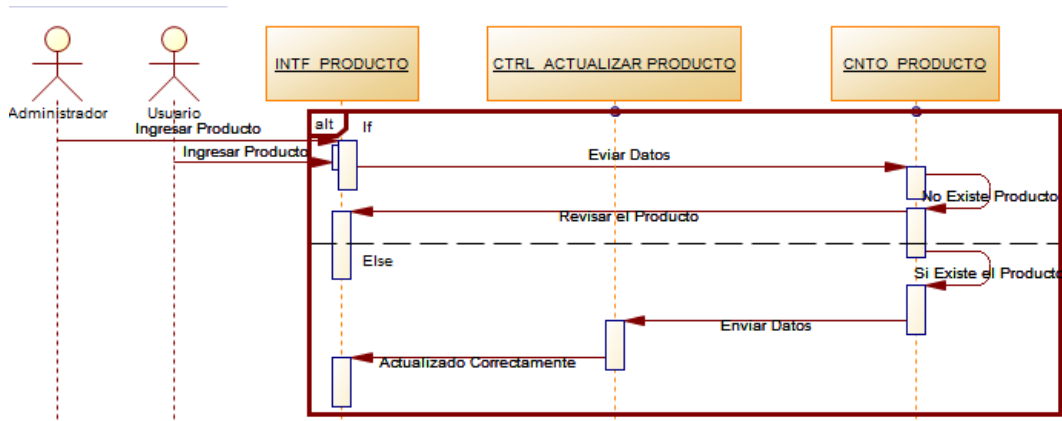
Administrador
Usuario
INTF_PRODUCTO
CTRL_ACTUALIZAR PRODUCTO
CNTO_PRODUCTO
alt
If
Ingresar Producto
Ingresar Producto
Eviar Datos
No Existe Producto
Revisar el Producto
Else
Si Existe el Producto
Enviar Datos
Actualizado Correctamente